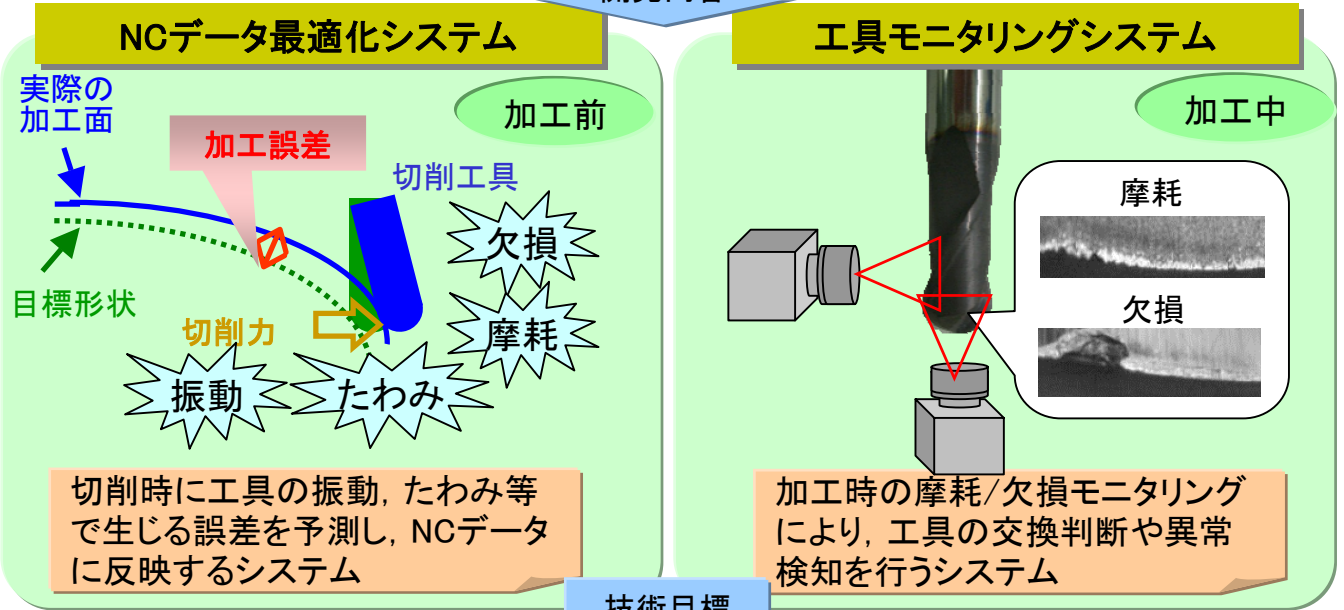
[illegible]

NCデータ最適化システム

実際の加工面

加工前

加工誤差

切削工具

欠損

目標形状

切削力

摩耗

振動

たわみ

切削時に工具の振動，たわみ等で生じる誤差を予測し，NCデータに反映するシステム

工具モニタリングシステム

加工中

摩耗

欠損

加工時の摩耗/欠損モニタリングにより，工具の交換判断や異常検知を行うシステム

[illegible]